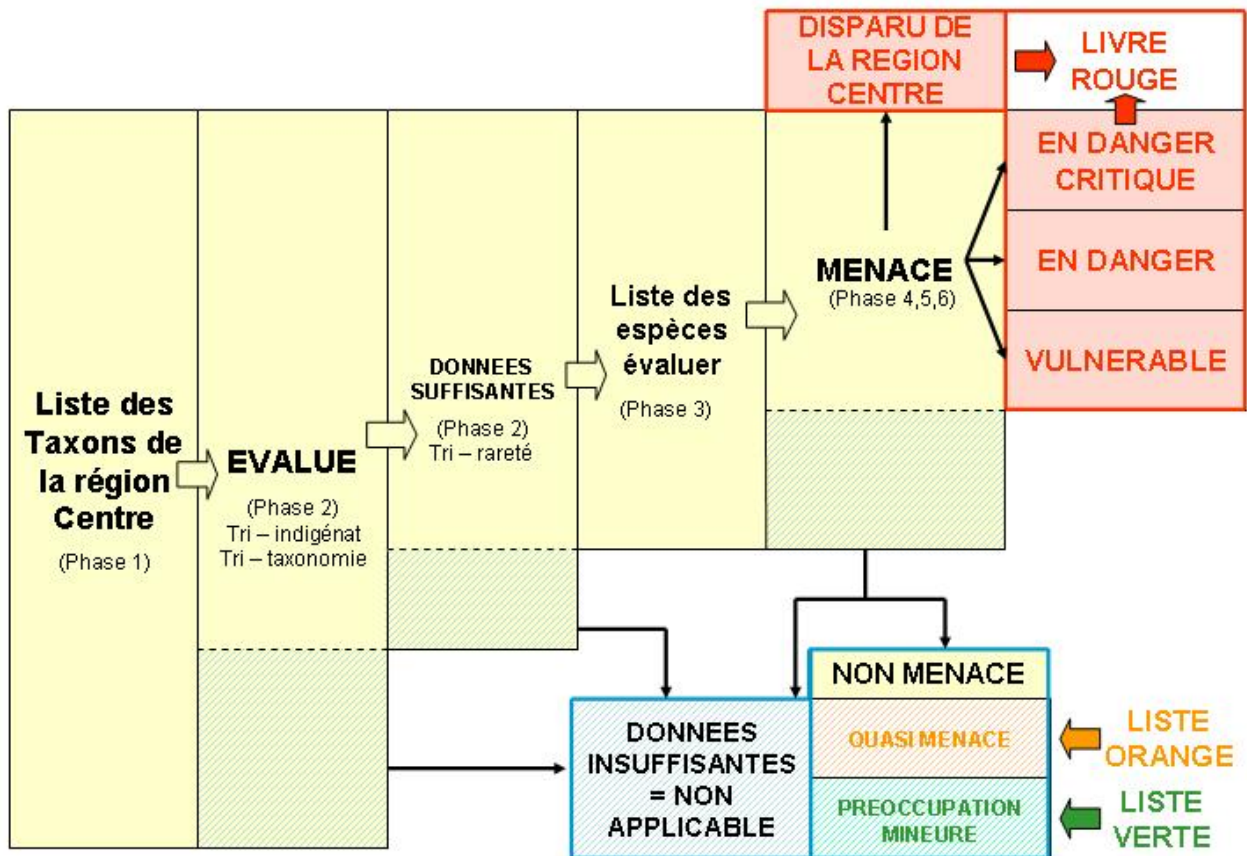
DISPARU DE LA REGION CENTRE

LIVRE ROUGE

EN DANGER CRITIQUE

EN DANGER

VULNERABLE

Liste des Taxons de la région Centre

(Phase 1)

EVALUE

(Phase 2)
Tri – indigénat
Tri – taxonomie

DONNEES SUFFISANTES

(Phase 2)
Tri – rareté

Liste des espèces évaluer

(Phase 3)

MENACE

(Phase 4,5,6)

NON MENACE

QUASI MENACE

PREOCCUPATION MINEURE

DONNEES INSUFFISANTES = NON APPLICABLE

LISTE ORANGE

LISTE VERTE